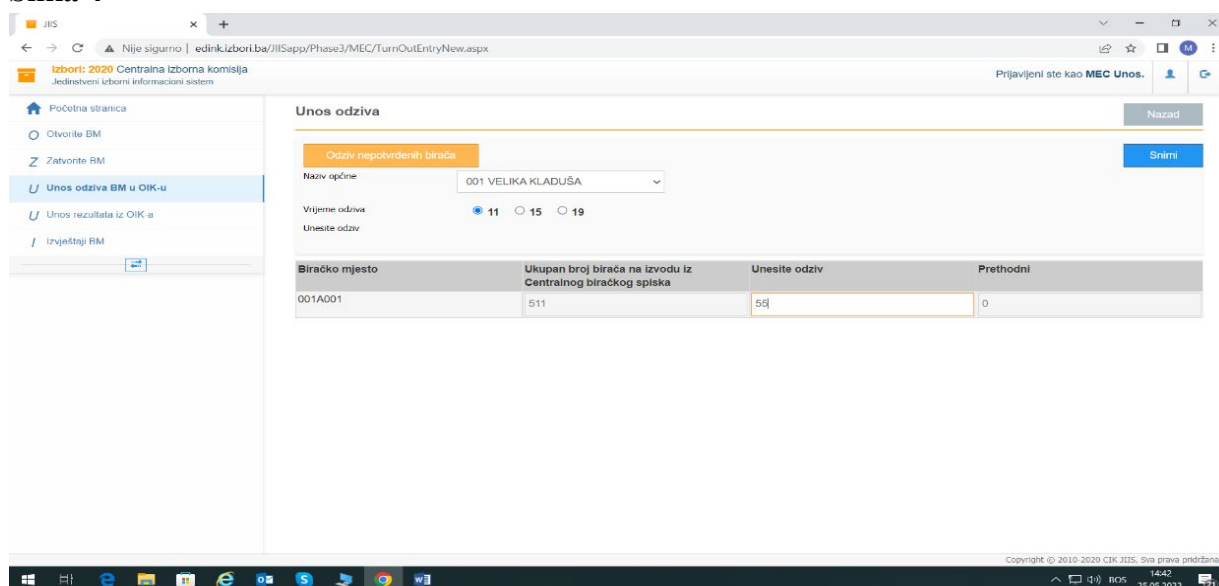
JIIS

Nije sigurno | edink.izbori.ba/JIISapp/Phase3/MEC/TurnOutEntryNew.aspx

Izbori: 2020 Centralna izborna komisija
Jedinstveni izborni informacioni sistem

Prijavljeni ste kao MEC Unos.

Početna stranica
Otvorite BM
Zatvorite BM
Unos odziva BM u OIK-u
Unos rezultata iz OIK-a
Izvještaji BM

Unos odziva

Nazad

Odziv nepotvrđenih birača

Snimi

Naziv općine
001 VELIKA KLADUŠA

Vrijeme odziva
11 15 19
Unesite odziv

| Biračko mjesto | Ukupan broj birača na izvodu iz Centralnog biračkog spiska | Unesite odziv | Prethodni |
|---|---|---|---|
| 001A001 | 511 | 55 | 0 |

Copyright © 2010-2020 CIK JIIS, Sva prava pridržana

BOS 14:42